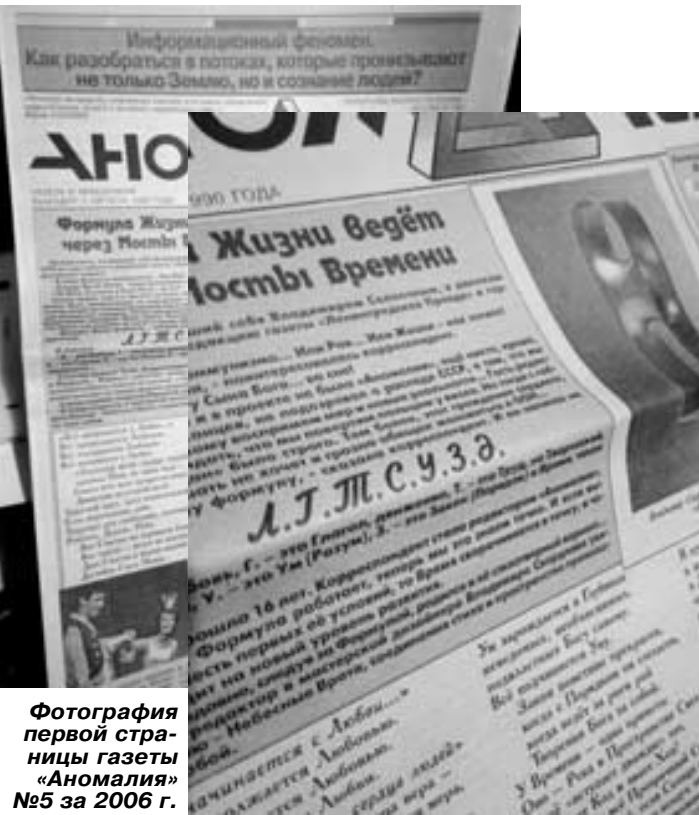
Информационный феномен.
Как разобраться в потоках, которые пронизывают не только Землю, но и сознание людей?

АНО

Формула Жизни через Мосты

Л.Г.Т.С.

1990 ГОДА

Жизни ведёт Мосты Времени

Л.Г.Т.С.У.З.Д.

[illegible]

Фотография первой страницы газеты «Аномалия» №5 за 2006 г.